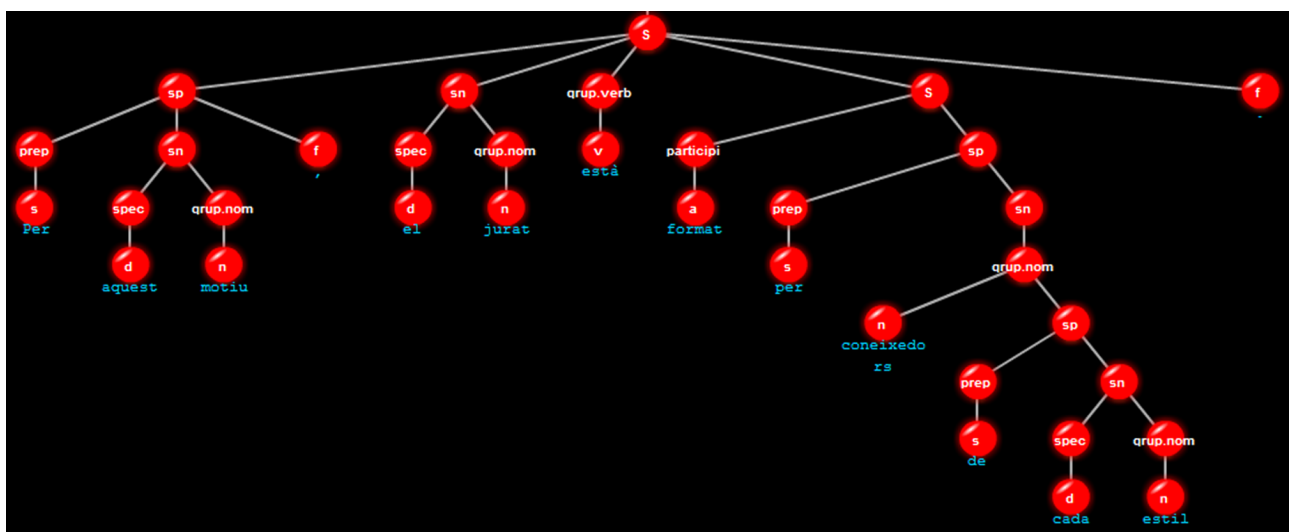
S

sp
prep
s
Per
sn
spec
d
aquest
grup.nom
n
motiu
f
,

sn
spec
d
el
grup.nom
n
jurat

grup.verb
v
està

S
participi
a
format
sp
prep
s
per
sn
grup.nom
n
coneixedors
sp
prep
s
de
sn
spec
d
cada
grup.nom
n
estil

f
.